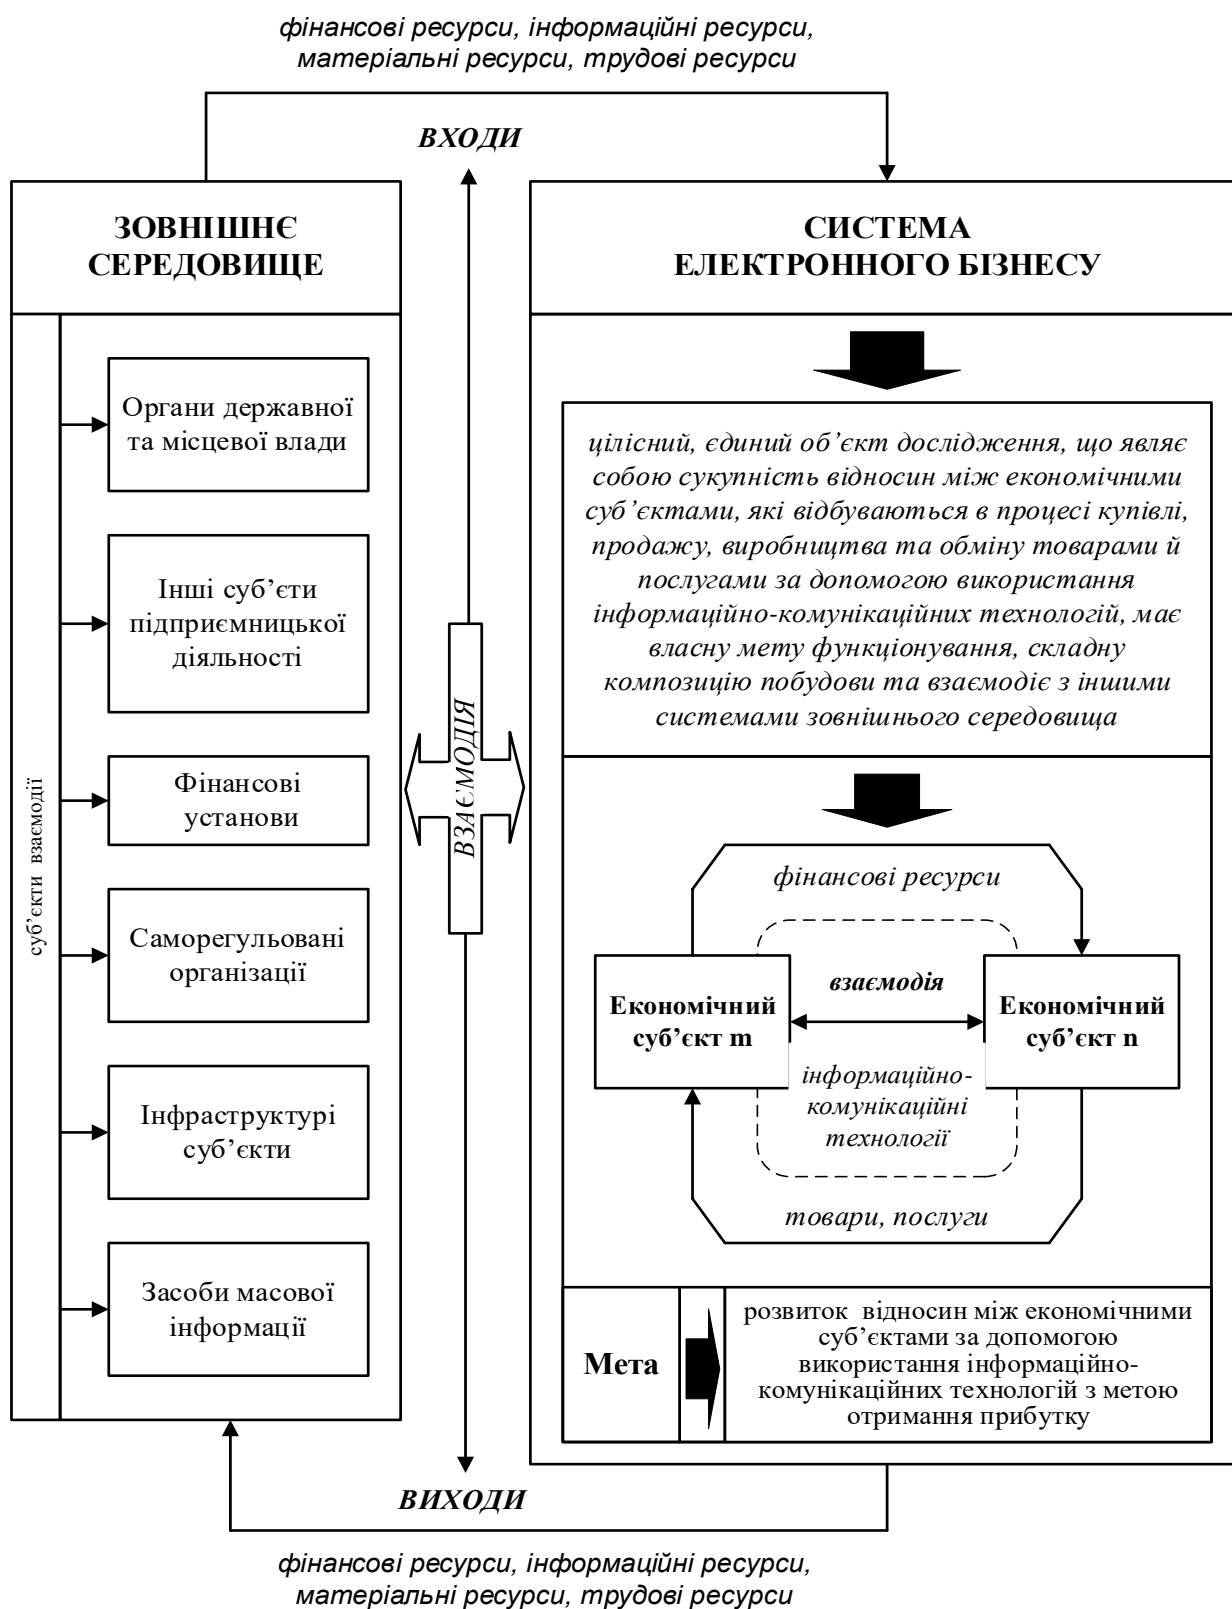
фінансові ресурси, інформаційні ресурси, матеріальні ресурси, трудові ресурси

ВХОДИ

ЗОВНІШНЄ СЕРЕДОВИЩЕ

суб'єкти взаємодії

Органи державної та місцевої влади

Інші суб'єти підприємницької діяльності

Фінансові установи

Саморегульовані організації

Інфраструктурі суб'єкти

Засоби масової інформації

ВЗАЄМОДІЯ

СИСТЕМА ЕЛЕКТРОННОГО БІЗНЕСУ

цілісний, єдиний об'єкт дослідження, що являє собою сукупність відносин між економічними суб'єктами, які відбуваються в процесі купівлі, продажу, виробництва та обміну товарами й послугами за допомогою використання інформаційно-комунікаційних технологій, має власну мету функціонування, складну композицію побудови та взаємодіє з іншими системами зовнішнього середовища

фінансові ресурси

Економічний суб'єкт m

взаємодія

Економічний суб'єкт n

інформаційно-комунікаційні технології

товари, послуги

Мета

розвиток відносин між економічними суб'єктами за допомогою використання інформаційно-комунікаційних технологій з метою отримання прибутку

ВИХОДИ

фінансові ресурси, інформаційні ресурси, матеріальні ресурси, трудові ресурси